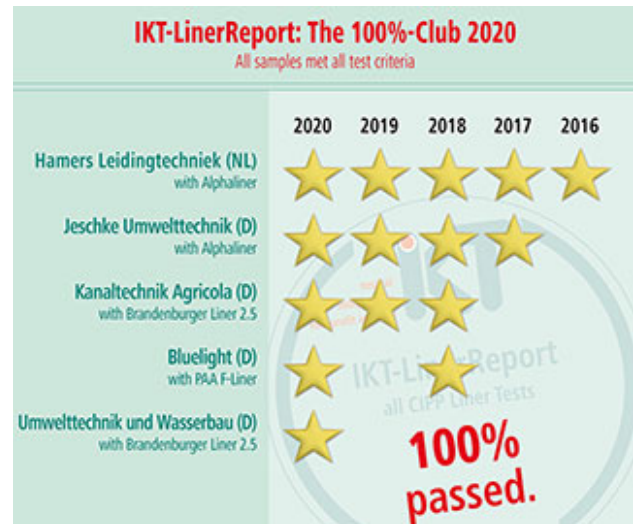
IKT-LinerReport: The 100%-Club 2020
All samples met all test criteria

| | 2020 | 2019 | 2018 | 2017 | 2016 |
|---|---|---|---|---|---|
| Hamers Leidingtechniek (NL) with Alphaliner | ★ | ★ | ★ | ★ | ★ |
| Jeschke Umwelttechnik (D) with Alphaliner | ★ | ★ | ★ | ★ | |
| Kanaltechnik Agricola (D) with Brandenburger Liner 2.5 | ★ | ★ | ★ | | |
| Bluelight (D) with PAA F-Liner | ★ | | ★ | | |
| Umwelttechnik und Wasserbau (D) with Brandenburger Liner 2.5 | ★ | | | | |

IKT
IKT-LinerReport
all CIPP Liner Tests

100%
passed.